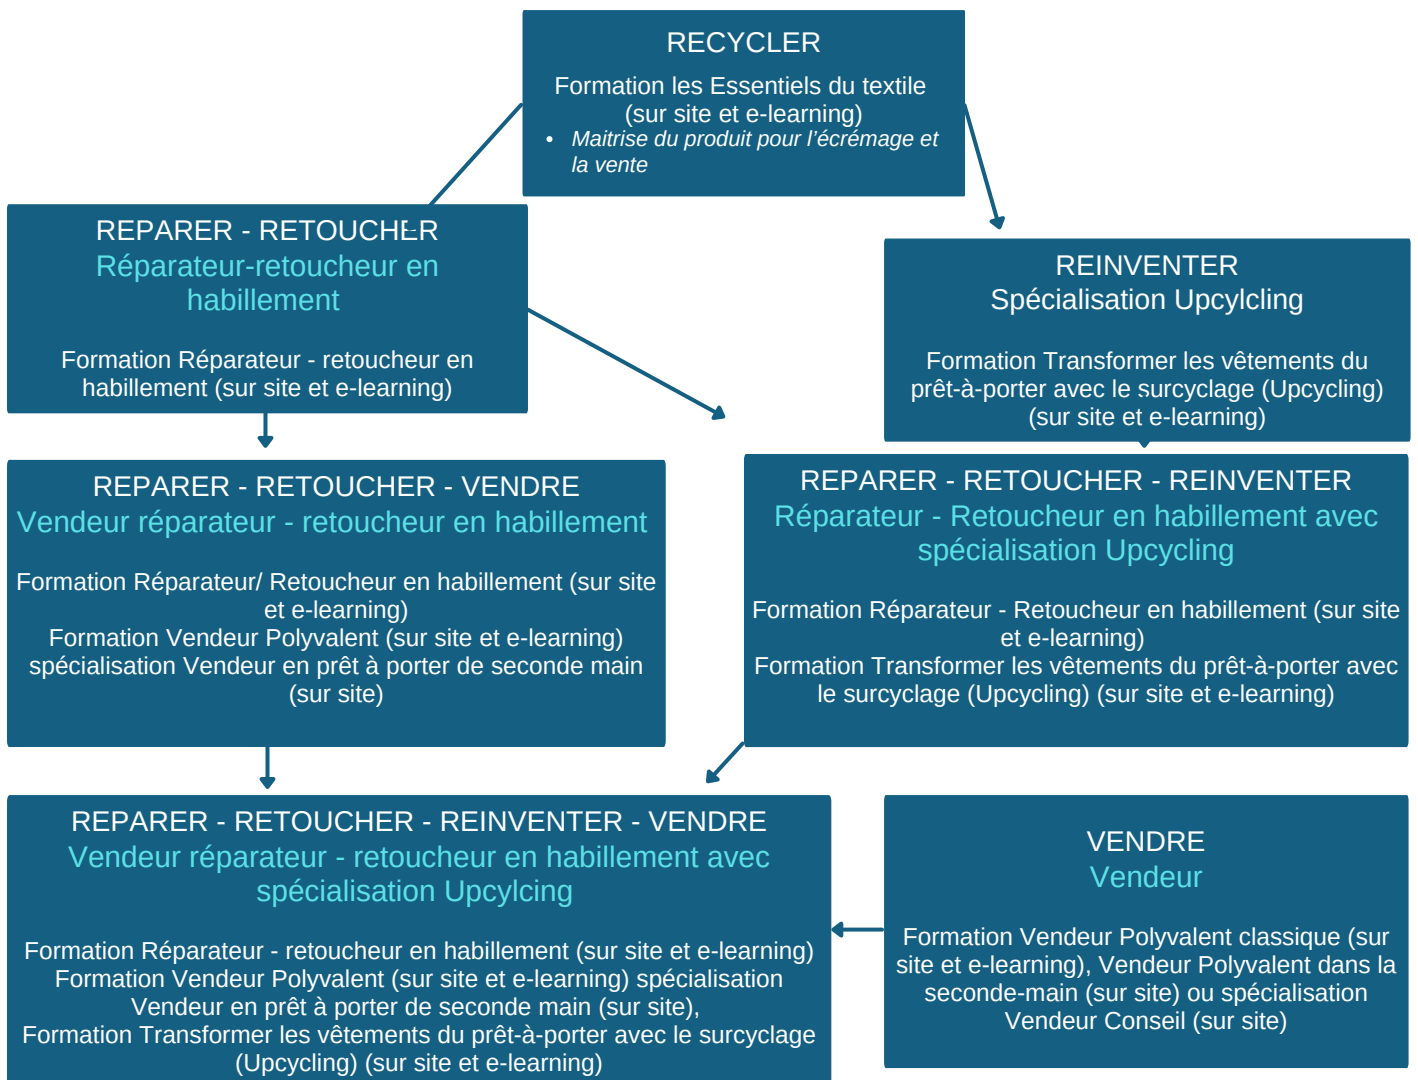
RECYCLER

Formation les Essentiels du textile (sur site et e-learning)

- Maitrise du produit pour l'écrémage et la vente

REPARER - RETOUCHER
Réparateur-retoucheur en habillement

Formation Réparateur - retoucheur en habillement (sur site et e-learning)

REINVENTER
Spécialisation Upcylcling

Formation Transformer les vêtements du prêt-à-porter avec le surcyclage (Upcycling) (sur site et e-learning)

REPARER - RETOUCHER - VENDRE
Vendeur réparateur - retoucheur en habillement

Formation Réparateur/ Retoucheur en habillement (sur site et e-learning)
Formation Vendeur Polyvalent (sur site et e-learning) spécialisation Vendeur en prêt à porter de seconde main (sur site)

REPARER - RETOUCHER - REINVENTER
Réparateur - Retoucheur en habillement avec spécialisation Upcycling

Formation Réparateur - Retoucheur en habillement (sur site et e-learning)
Formation Transformer les vêtements du prêt-à-porter avec le surcyclage (Upcycling) (sur site et e-learning)

REPARER - RETOUCHER - REINVENTER - VENDRE
Vendeur réparateur - retoucheur en habillement avec spécialisation Upcylcing

Formation Réparateur - retoucheur en habillement (sur site et e-learning)
Formation Vendeur Polyvalent (sur site et e-learning) spécialisation Vendeur en prêt à porter de seconde main (sur site),
Formation Transformer les vêtements du prêt-à-porter avec le surcyclage (Upcycling) (sur site et e-learning)

VENDRE
Vendeur

Formation Vendeur Polyvalent classique (sur site et e-learning), Vendeur Polyvalent dans la seconde-main (sur site) ou spécialisation Vendeur Conseil (sur site)